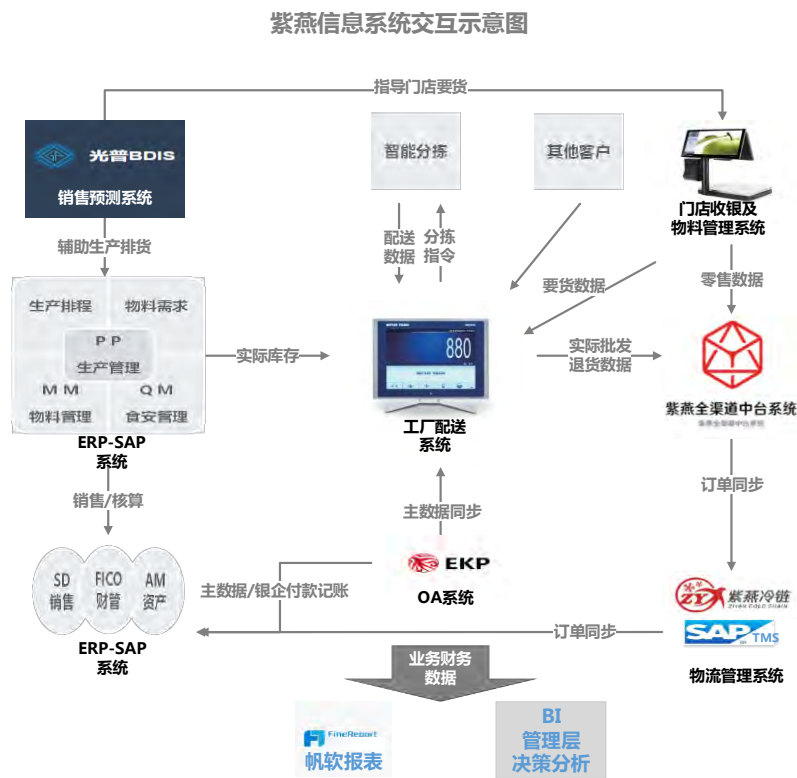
紫燕信息系统交互示意图

指导门店要货

光普BDIS
销售预测系统

智能分拣

其他客户

门店收银及
物料管理系统

辅助生产排货

配送
数据

分拣
指令

要货数据

零售数据

生产排程
物料需求
P P
生产管理
M M
Q M
物料管理
食安管理

ERP-SAP
系统

实际库存

880

实际批发
退货数据

紫燕全渠道中台系统

工厂配送
系统

订单同步

销售/核算

主数据同步

SD
销售
FICO
财管
AM
资产

ERP-SAP
系统

主数据/银企付款记账

EKP
OA系统

紫燕冷链

SAP TMS

订单同步

物流管理系统

业务财务
数据

FineReport
帆软报表

BI
管理层
决策分析